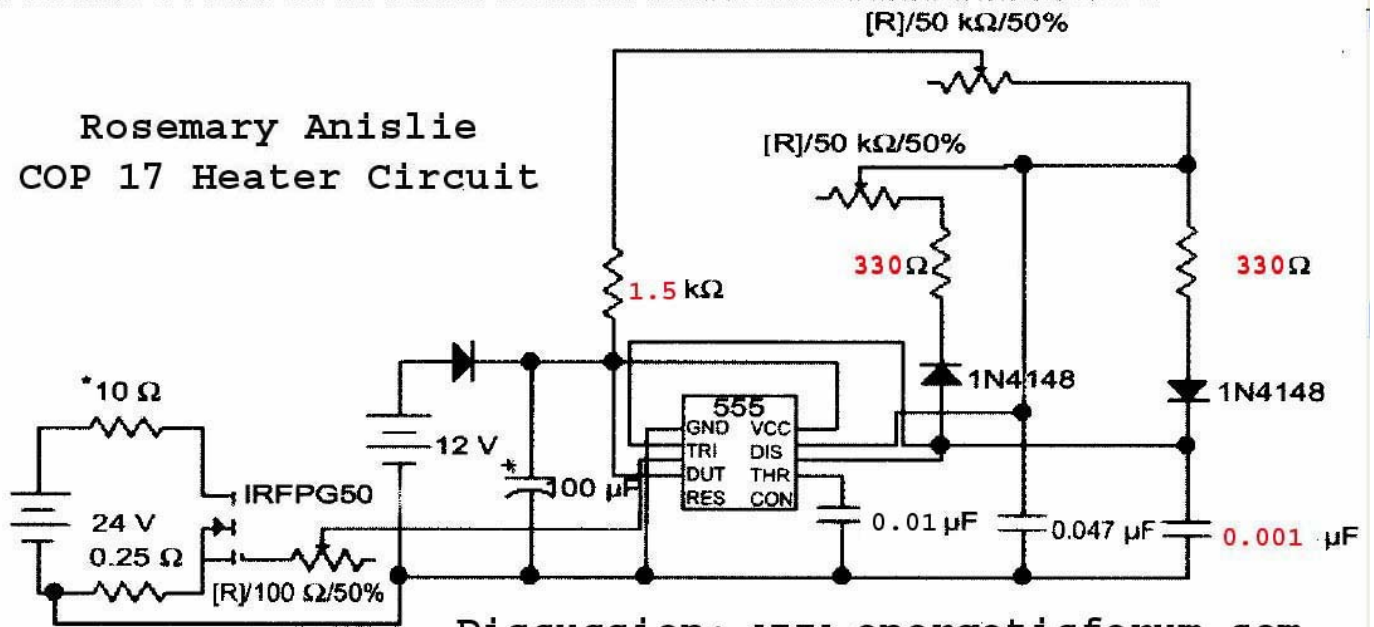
[R]/50 kΩ/50%

Rosemary Anislie
COP 17 Heater Circuit

[R]/50 kΩ/50%

330Ω

330Ω

1.5 kΩ

1N4148

1N4148

555
GND VCC
TRI DIS
DUT THR
RES CON

*10 Ω

12 V

*

100 µF

IRFPG50

24 V

0.25 Ω

0.01 µF

0.047 µF

0.001 µF

[R]/100 Ω/50%

Discussion: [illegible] energeticforum.com